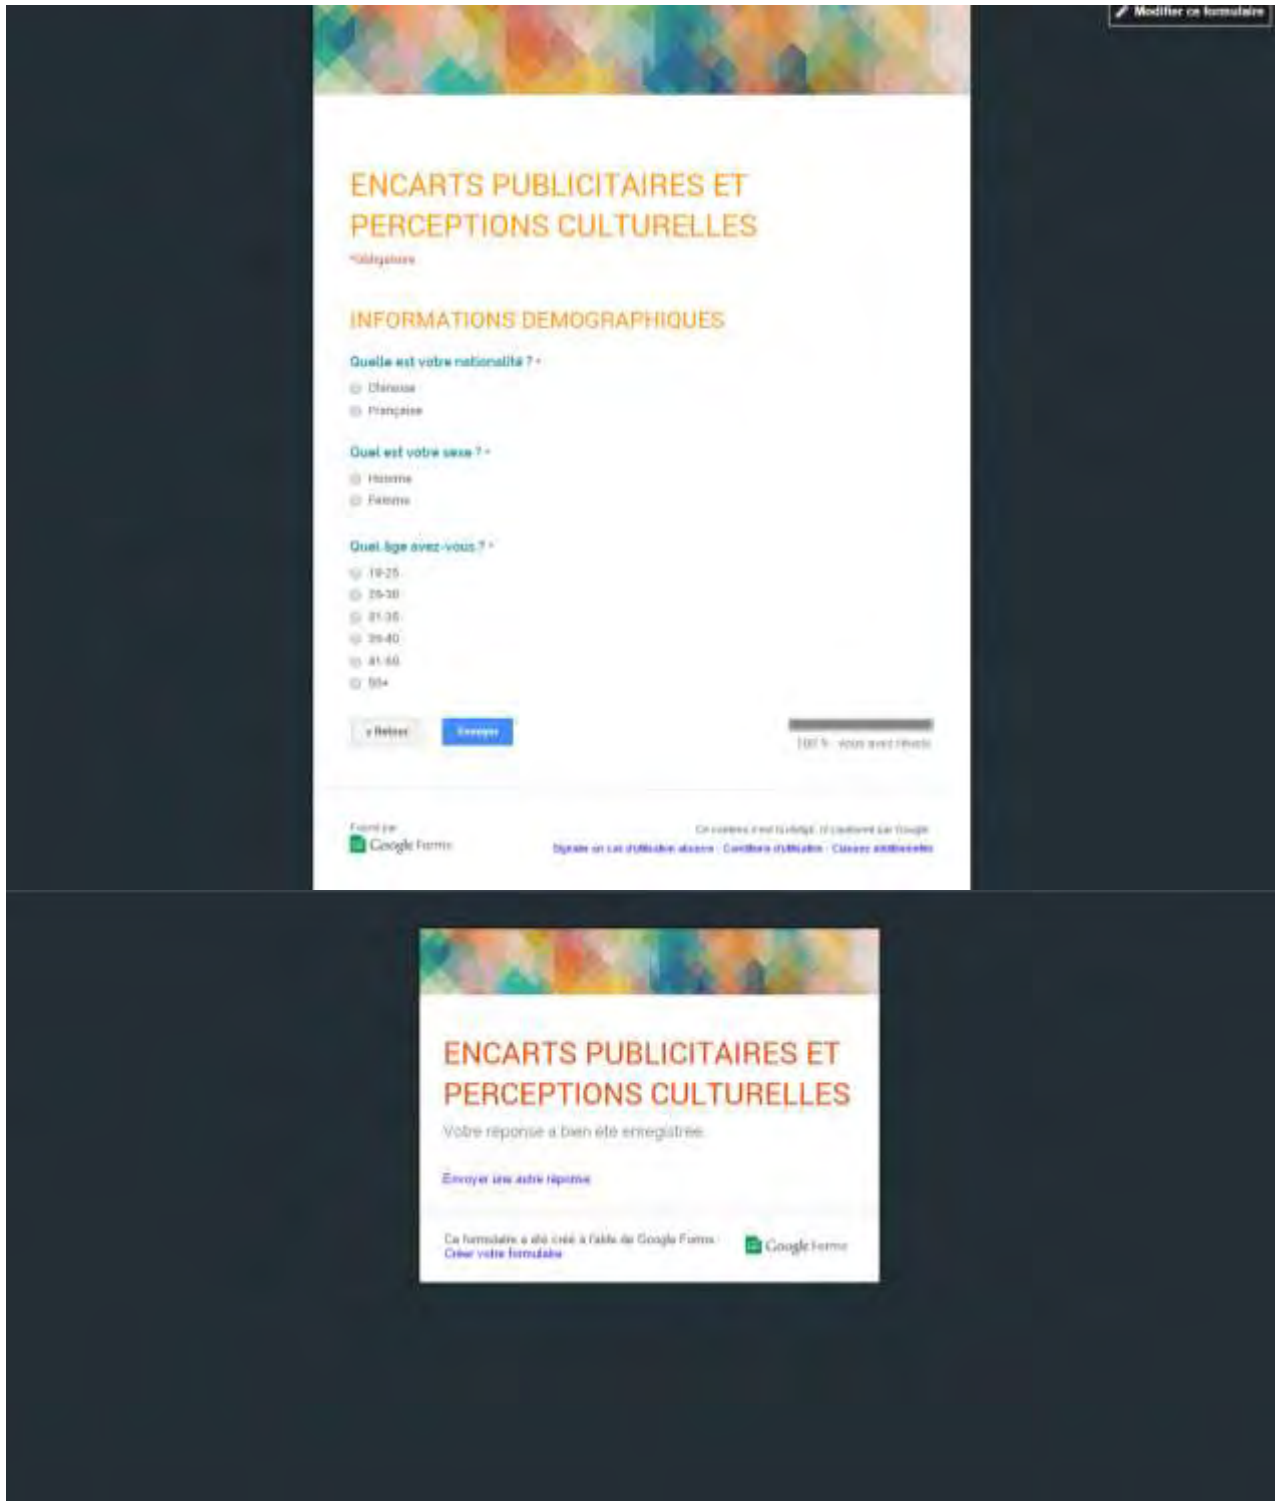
Modifier ce formulaire

ENCARTS PUBLICITAIRES ET PERCEPTIONS CULTURELLES

*Obligatoire

INFORMATIONS DEMOGRAPHIQUES

Quelle est votre nationalité ? *

Chinoise

Française

Quel est votre sexe ? *

Homme

Femme

Quel âge avez-vous ? *

19-25

26-30

31-35

36-40

41-50

50+

« Retour

Envoyer

100 % : vous avez réussi

Fourni par
Google Forms

Ce contenu n'est ni rédigé, ni cautionné par Google.
Signaler un cas d'utilisation abusive - Conditions d'utilisation - Clauses additionnelles

ENCARTS PUBLICITAIRES ET PERCEPTIONS CULTURELLES

Votre réponse a bien été enregistrée.

Envoyer une autre réponse

Ce formulaire a été créé à l'aide de Google Forms.
Créer votre formulaire

Google Forms